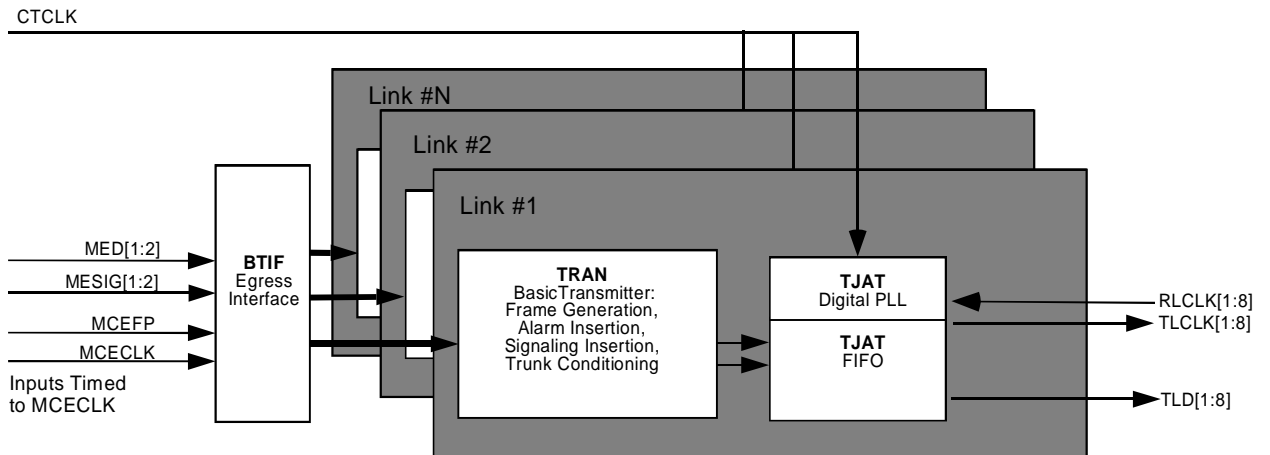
CTCLK

Link #N

Link #2

Link #1

MED[1:2]

MESIG[1:2]

MCEFP

MCECLK

Inputs Timed to MCECLK

BTIF
Egress Interface

TRAN
BasicTransmitter: Frame Generation, Alarm Insertion, Signaling Insertion, Trunk Conditioning

TJAT
Digital PLL

TJAT
FIFO

RLCLK[1:8]

TLCLK[1:8]

TLD[1:8]